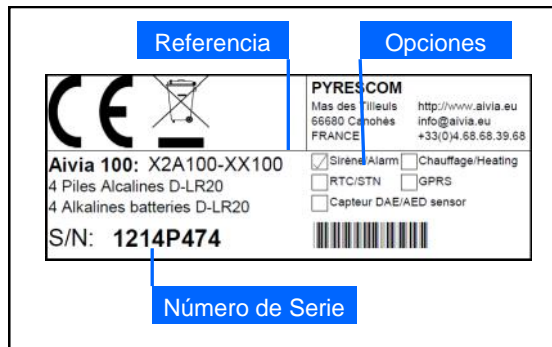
Referencia

Opciones

CE

PYRESCOM
Mas des Tilleuls
66680 Canohès
FRANCE

http://www.aivia.eu
info@aivia.eu
+33(0)4.68.68.39.68

Aivia 100: X2A100-XX100
4 Piles Alcalines D-LR20
4 Alkalines batteries D-LR20

Sirène/Alarm
Chauffage/Heating
RTC/STN
GPRS
Capteur DAE/AED sensor

S/N: 1214P474

Número de Serie